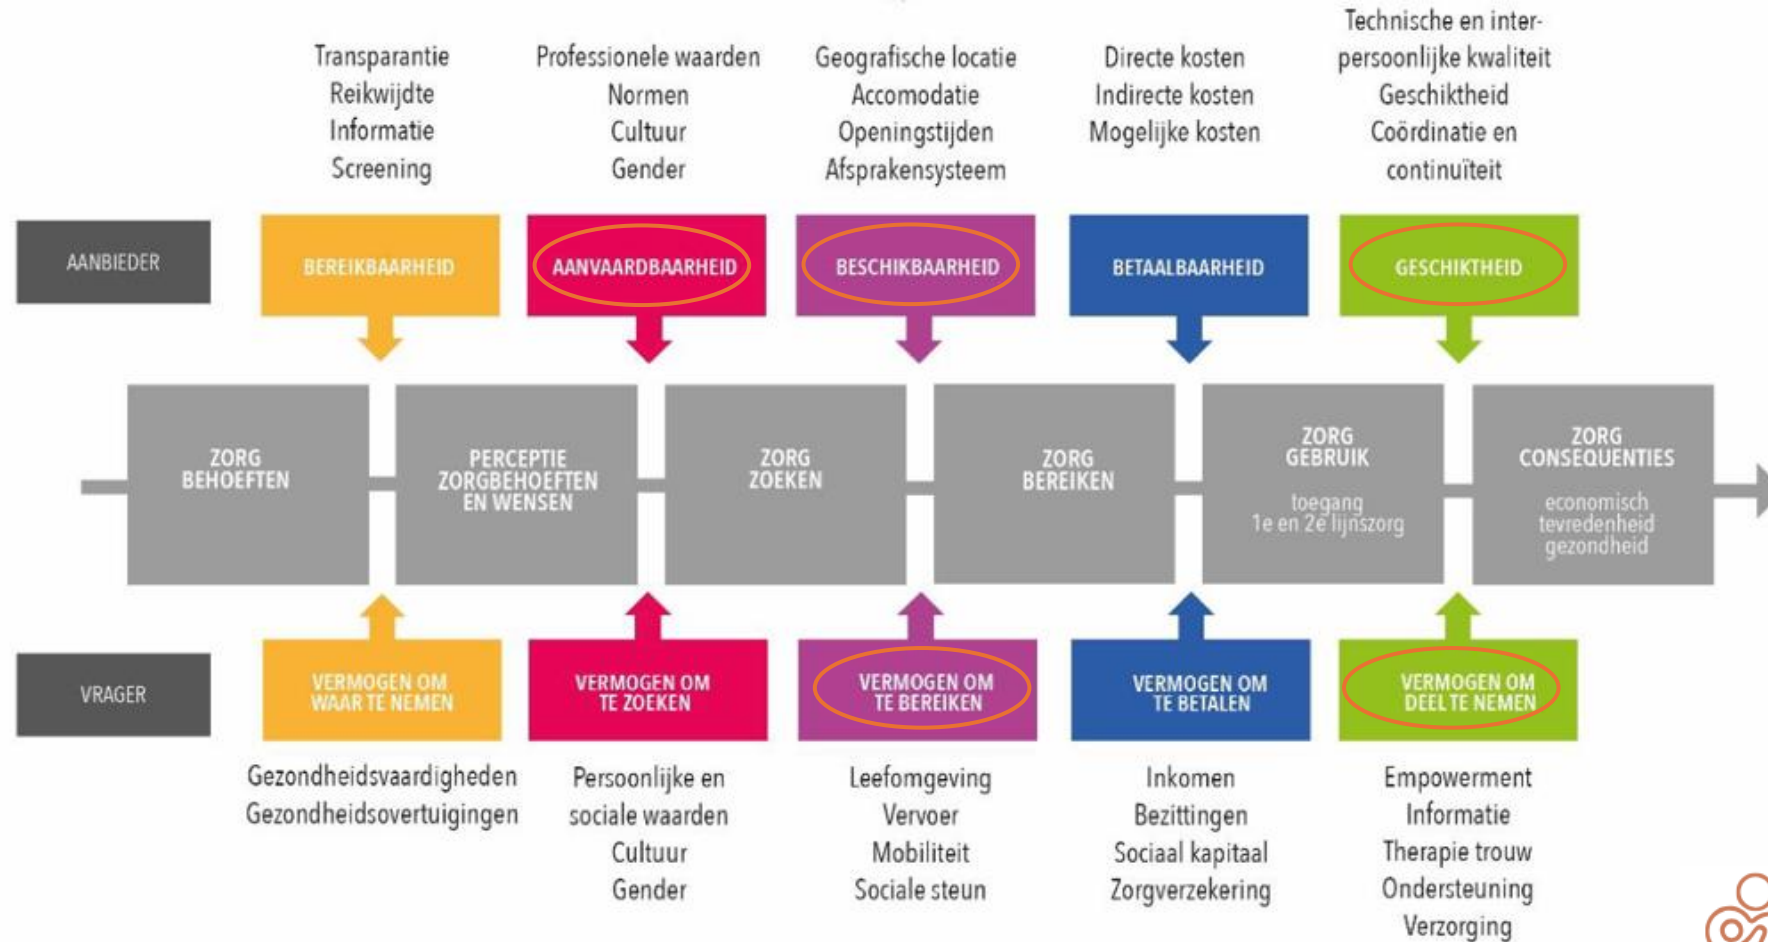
Transparantie
Reikwijdte
Informatie
Screening

Professionele waarden
Normen
Cultuur
Gender

Geografische locatie
Accomodatie
Openingstijden
Afsprakensysteem

Directe kosten
Indirecte kosten
Mogelijke kosten

Technische en interpersoonlijke kwaliteit
Geschiktheid
Coördinatie en continuïteit

AANBIEDER

BEREIKBAARHEID

AANVAARDBAARHEID

BESCHIKBAARHEID

BETAALBAARHEID

GESCHIKTHEID

ZORG BEHOEFTEN

PERCEPTIE ZORGBEHOEFTEN EN WENSEN

ZORG ZOEKEN

ZORG BEREIKEN

ZORG GEBRUIK
toegang
1e en 2e lijnszorg

ZORG CONSEQUENTIES
economisch
tevredenheid
gezondheid

VRAGER

VERMOGEN OM WAAR TE NEMEN

VERMOGEN OM TE ZOEKEN

VERMOGEN OM TE BEREIKEN

VERMOGEN OM TE BETALEN

VERMOGEN OM DEEL TE NEMEN

Gezondheidsvaardigheden
Gezondheidsovertuigingen

Persoonlijke en sociale waarden
Cultuur
Gender

Leefomgeving
Vervoer
Mobiliteit
Sociale steun

Inkomen
Bezittingen
Sociaal kapitaal
Zorgverzekering

Empowerment
Informatie
Therapie trouw
Ondersteuning
Verzorging